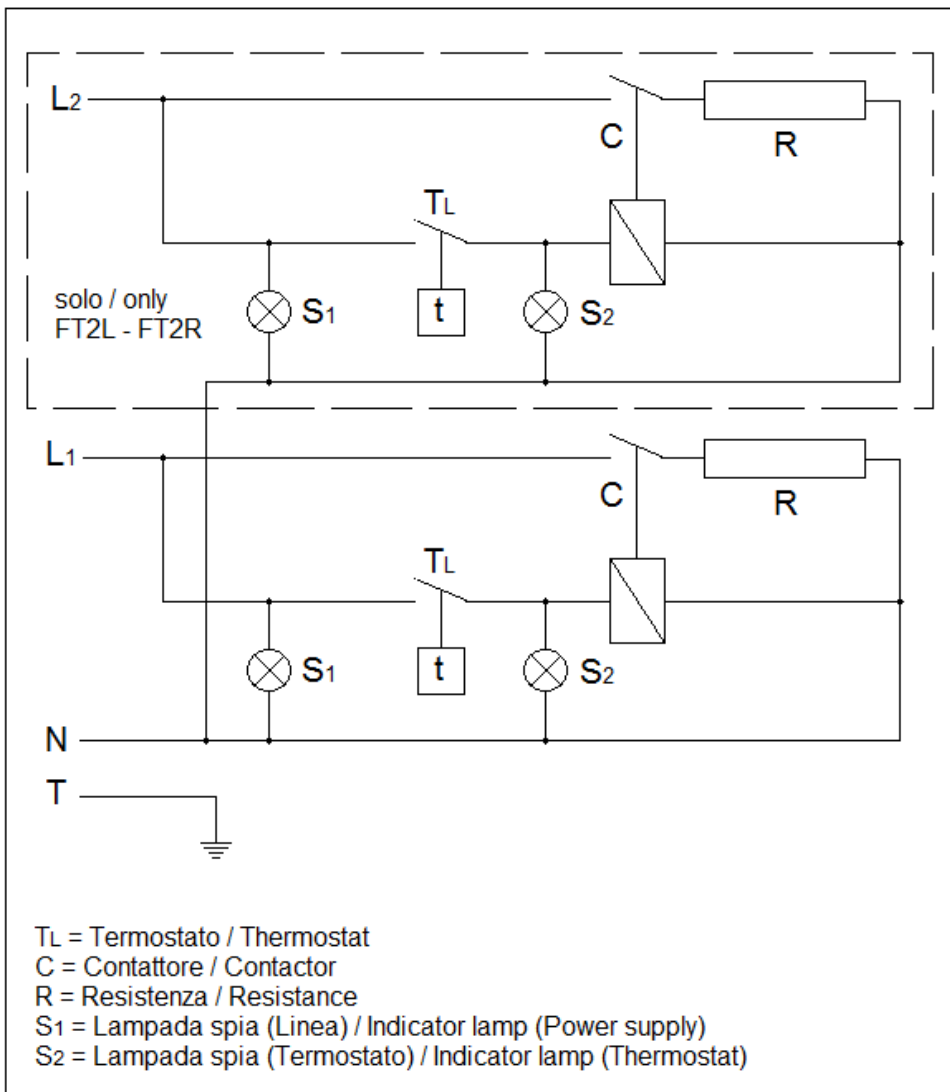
$L_2$

C

R

$T_L$

solo / only
FT2L - FT2R

$S_1$

t

$S_2$

$L_1$

C

R

$T_L$

$S_1$

t

$S_2$

N

T

$T_L$ = Termostato / Thermostat
C = Contattore / Contactor
R = Resistenza / Resistance
$S_1$ = Lampada spia (Linea) / Indicator lamp (Power supply)
$S_2$ = Lampada spia (Termostato) / Indicator lamp (Thermostat)